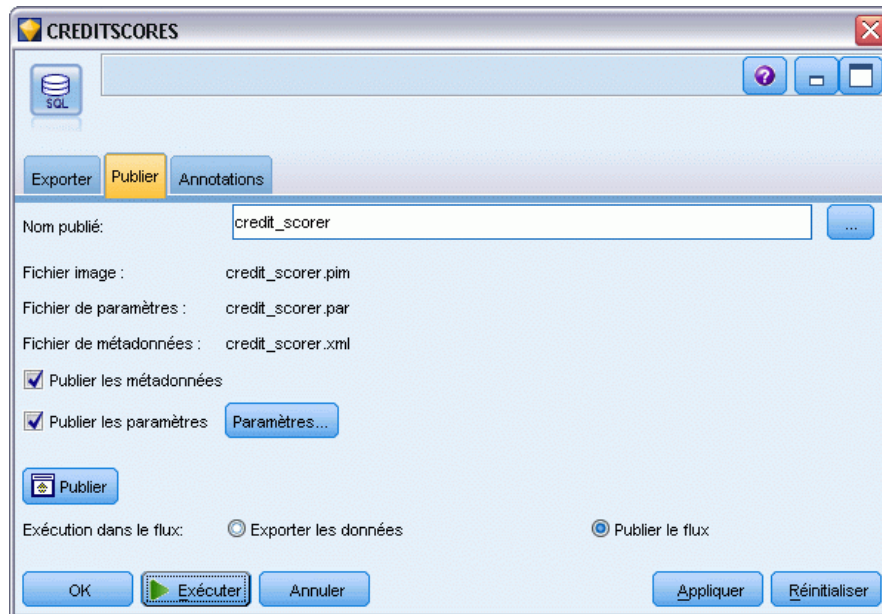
CREDITSCORES

SQL

Exporter Publier Annotations

Nom publié: credit_scorer ...

Fichier image : credit_scorer.pim

Fichier de paramètres : credit_scorer.par

Fichier de métadonnées : credit_scorer.xml

Publier les métadonnées

Publier les paramètres Paramètres...

Publier

Exécution dans le flux: Exporter les données Publier le flux

OK Exécuter Annuler Appliquer Réinitialiser